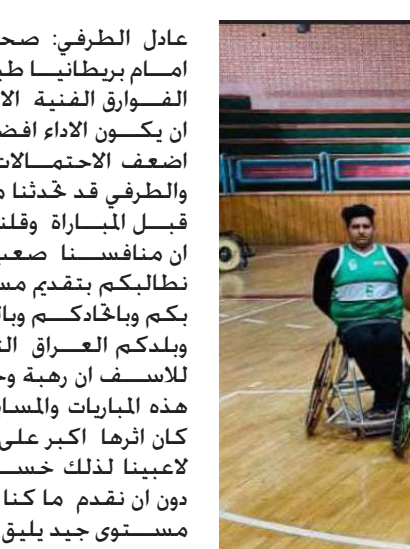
عادل الطرفي: صحـ
امـام بريطانيـا طبـ
الفـوارق الفنية الا
ان يكـون الاداء افضـ
اضعف الاحتمـالات
والطرفي قد تحدثنا مـ
قبـل المبـاراة وقلنـ
ان منافسـنا صعـ
نطالبكم بتقديم مسـ
بكم وباتحادكـم وبا
وبلدكم العـراق الـ
للاسـف ان رهبة وحـ
هذه المباريات والمسا
كان اثرها اكبر على
لاعبينا لذلك خسـ
دون ان نقدم ما كنا
مسـتوى جيد يليق